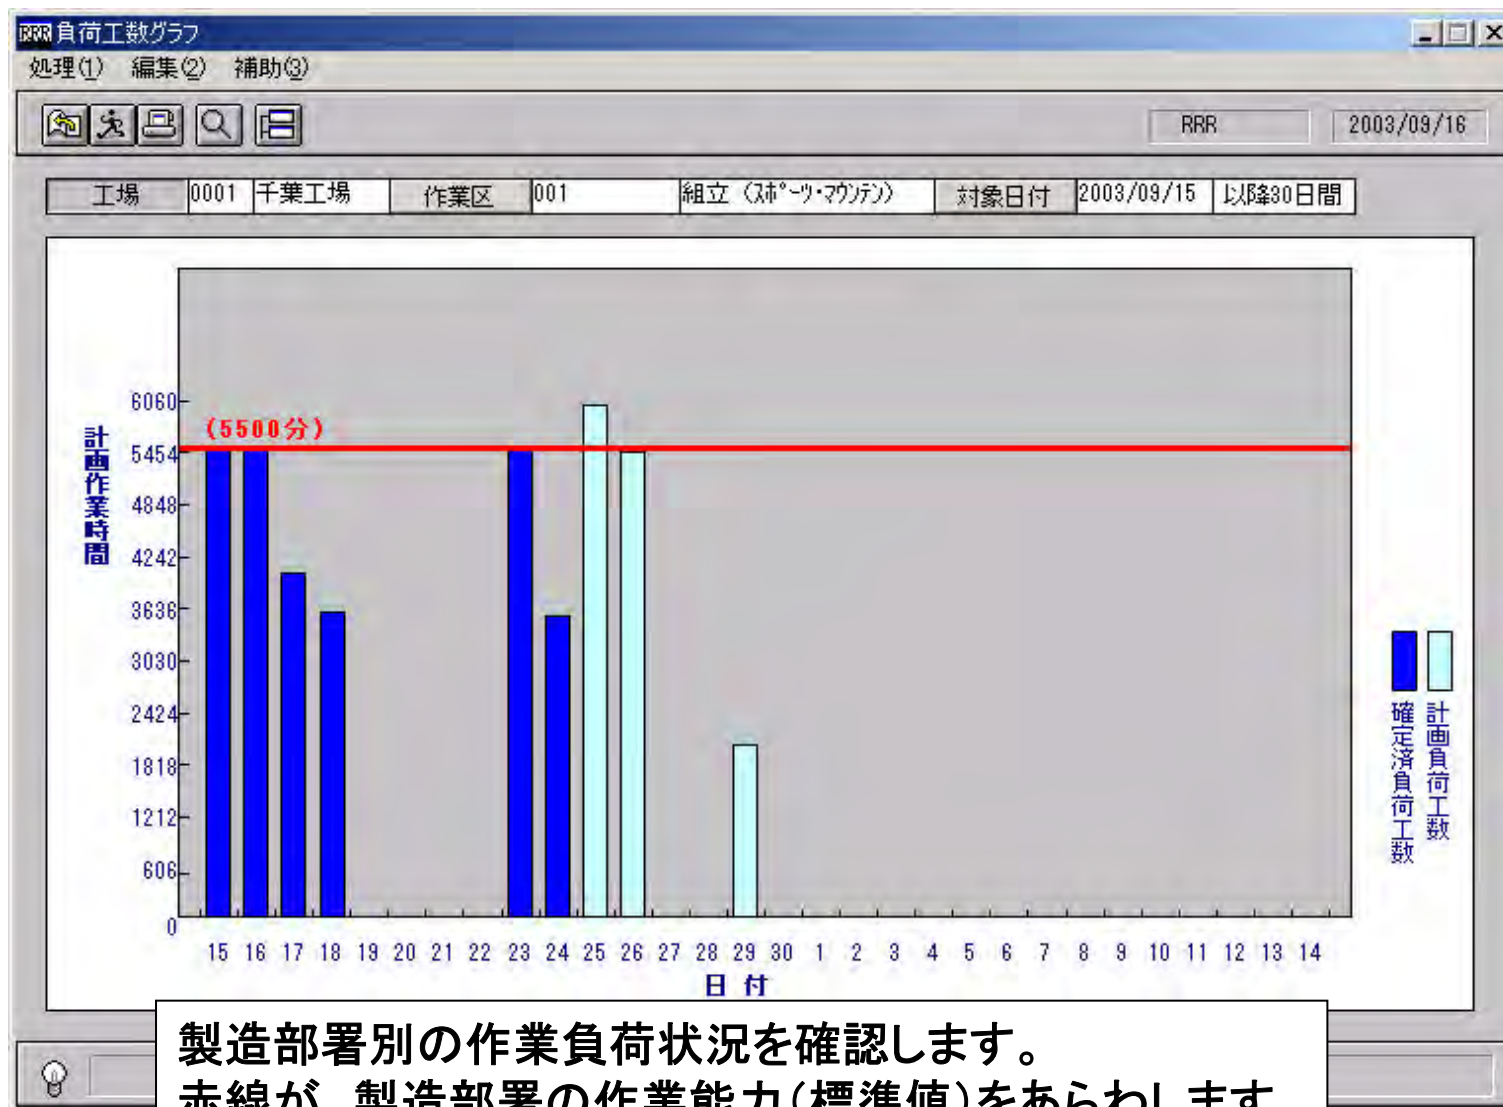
負荷工数グラフ
処理(1) 編集(2) 補助(3)

RRR 2003/09/16

| 工場 | 0001 | 千葉工場 | 作業区 | 001 | 組立 (スポーツ・マウンテン) | 対象日付 | 2003/09/15 | 以降30日間 |
|---|---|---|---|---|---|---|---|---|

計画作業時間
6060
5454
4848
4242
3636
3030
2424
1818
1212
606
0

(5500分)

15 16 17 18 19 20 21 22 23 24 25 26 27 28 29 30 1 2 3 4 5 6 7 8 9 10 11 12 13 14
日付

確定済負荷工数
計画負荷工数

製造部署別の作業負荷状況を確認します。
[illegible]